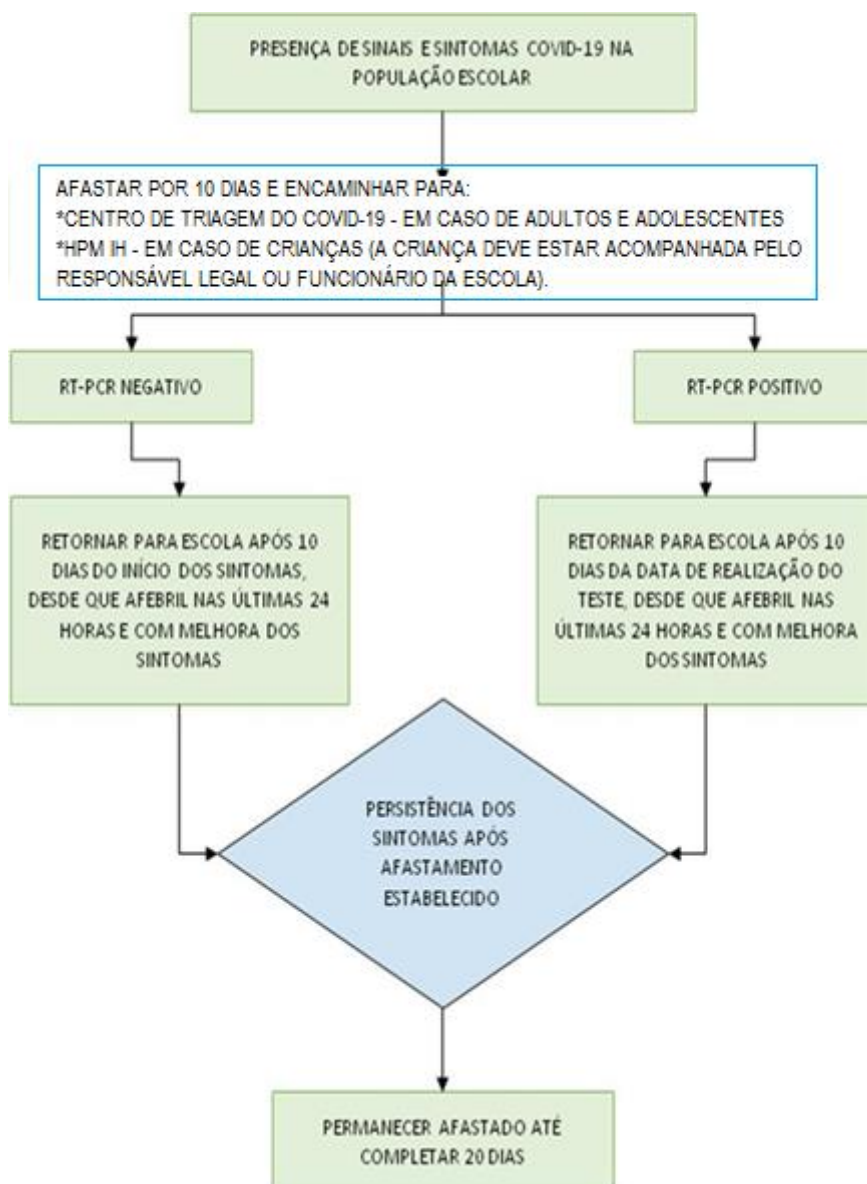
PRESENÇA DE SINAIS E SINTOMAS COVID-19 NA POPULAÇÃO ESCOLAR

AFASTAR POR 10 DIAS E ENCAMINHAR PARA:
*CENTRO DE TRIAGEM DO COVID-19 - EM CASO DE ADULTOS E ADOLESCENTES
*HPM IH - EM CASO DE CRIANÇAS (A CRIANÇA DEVE ESTAR ACOMPANHADA PELO RESPONSÁVEL LEGAL OU FUNCIONÁRIO DA ESCOLA).

RT-PCR NEGATIVO

RETORNAR PARA ESCOLA APÓS 10 DIAS DO INÍCIO DOS SINTOMAS, DESDE QUE AFEBRIL NAS ÚLTIMAS 24 HORAS E COM MELHORA DOS SINTOMAS

RT-PCR POSITIVO

RETORNAR PARA ESCOLA APÓS 10 DIAS DA DATA DE REALIZAÇÃO DO TESTE, DESDE QUE AFEBRIL NAS ÚLTIMAS 24 HORAS E COM MELHORA DOS SINTOMAS

PERSISTÊNCIA DOS SINTOMAS APÓS AFASTAMENTO ESTABELECIDO

PERMANECER AFASTADO ATÉ COMPLETAR 20 DIAS